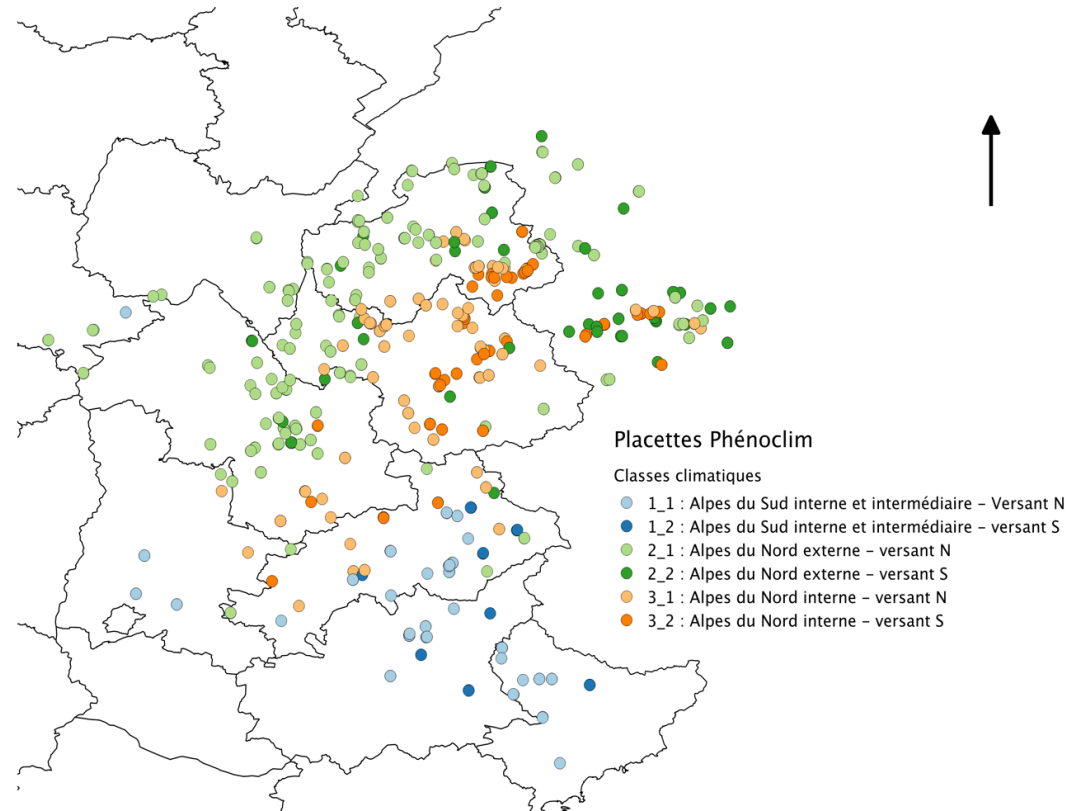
Placettes Phénoclim

Classes climatiques

1_1 : Alpes du Sud interne et intermédiaire - Versant N
1_2 : Alpes du Sud interne et intermédiaire - versant S
2_1 : Alpes du Nord externe - versant N
2_2 : Alpes du Nord externe - versant S
3_1 : Alpes du Nord interne - versant N
3_2 : Alpes du Nord interne - versant S